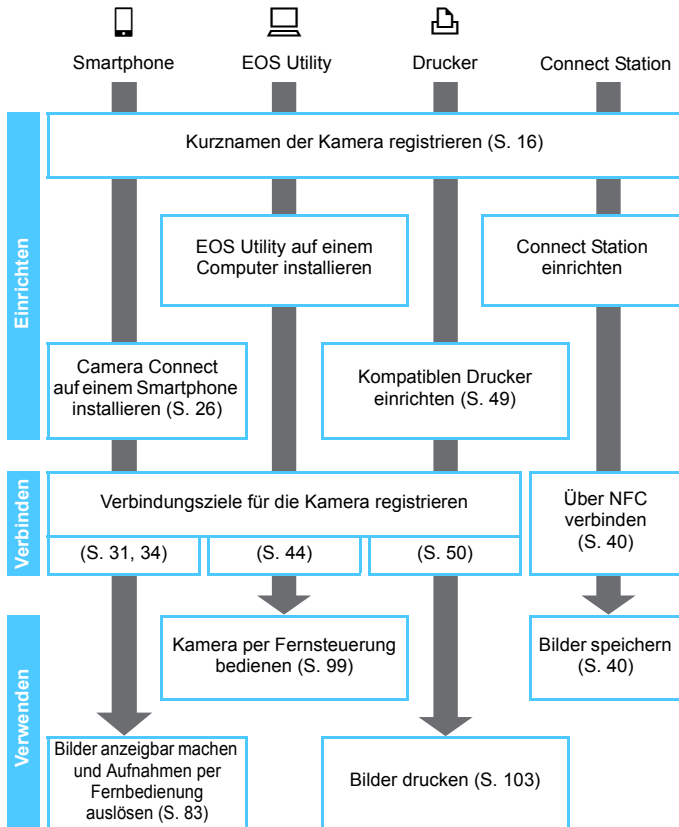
Smartphone

EOS Utility

Drucker

Connect Station

Einrichten

Kurznamen der Kamera registrieren (S. 16)

EOS Utility auf einem Computer installieren

Connect Station einrichten

Camera Connect auf einem Smartphone installieren (S. 26)

Kompatiblen Drucker einrichten (S. 49)

Verbinden

Verbindungsziele für die Kamera registrieren

(S. 31, 34)

(S. 44)

(S. 50)

Über NFC verbinden (S. 40)

Verwenden

Kamera per Fernsteuerung bedienen (S. 99)

Bilder speichern (S. 40)

Bilder anzeigbar machen und Aufnahmen per Fernbedienung auslösen (S. 83)

Bilder drucken (S. 103)